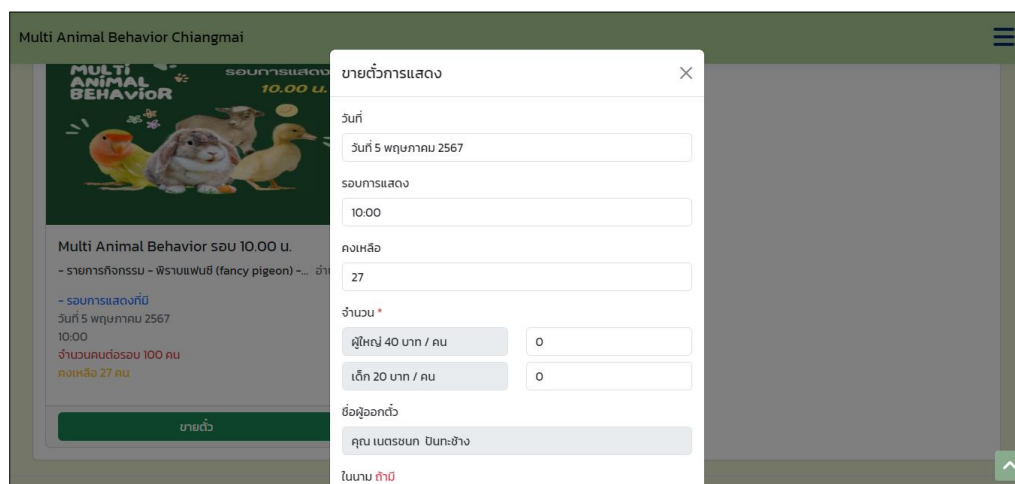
Multi Animal Behavior Chiangmai

MULTI ANIMAL BEHAVIOR
รอบการแสดง
10.00 น.

Multi Animal Behavior รอบ 10.00 น.
- รายการกิจกรรม - พิราบแฟนซี (fancy pigeon) -... อำ

- รอบการแสดงที่มี
วันที่ 5 พฤษภาคม 2567
10:00
จำนวนคนต่อรอบ 100 คน
คงเหลือ 27 คน

ขายตั๋ว

ขายตั๋วการแสดง

วันที่
วันที่ 5 พฤษภาคม 2567

รอบการแสดง
10:00

คงเหลือ
27

จำนวน *
ผู้ใหญ่ 40 บาท / คน 0
เด็ก 20 บาท / คน 0

ชื่อผู้ออกตั๋ว
คุณ เนตรชนก ปินทะช้าง

ในนาม ถ้ามี